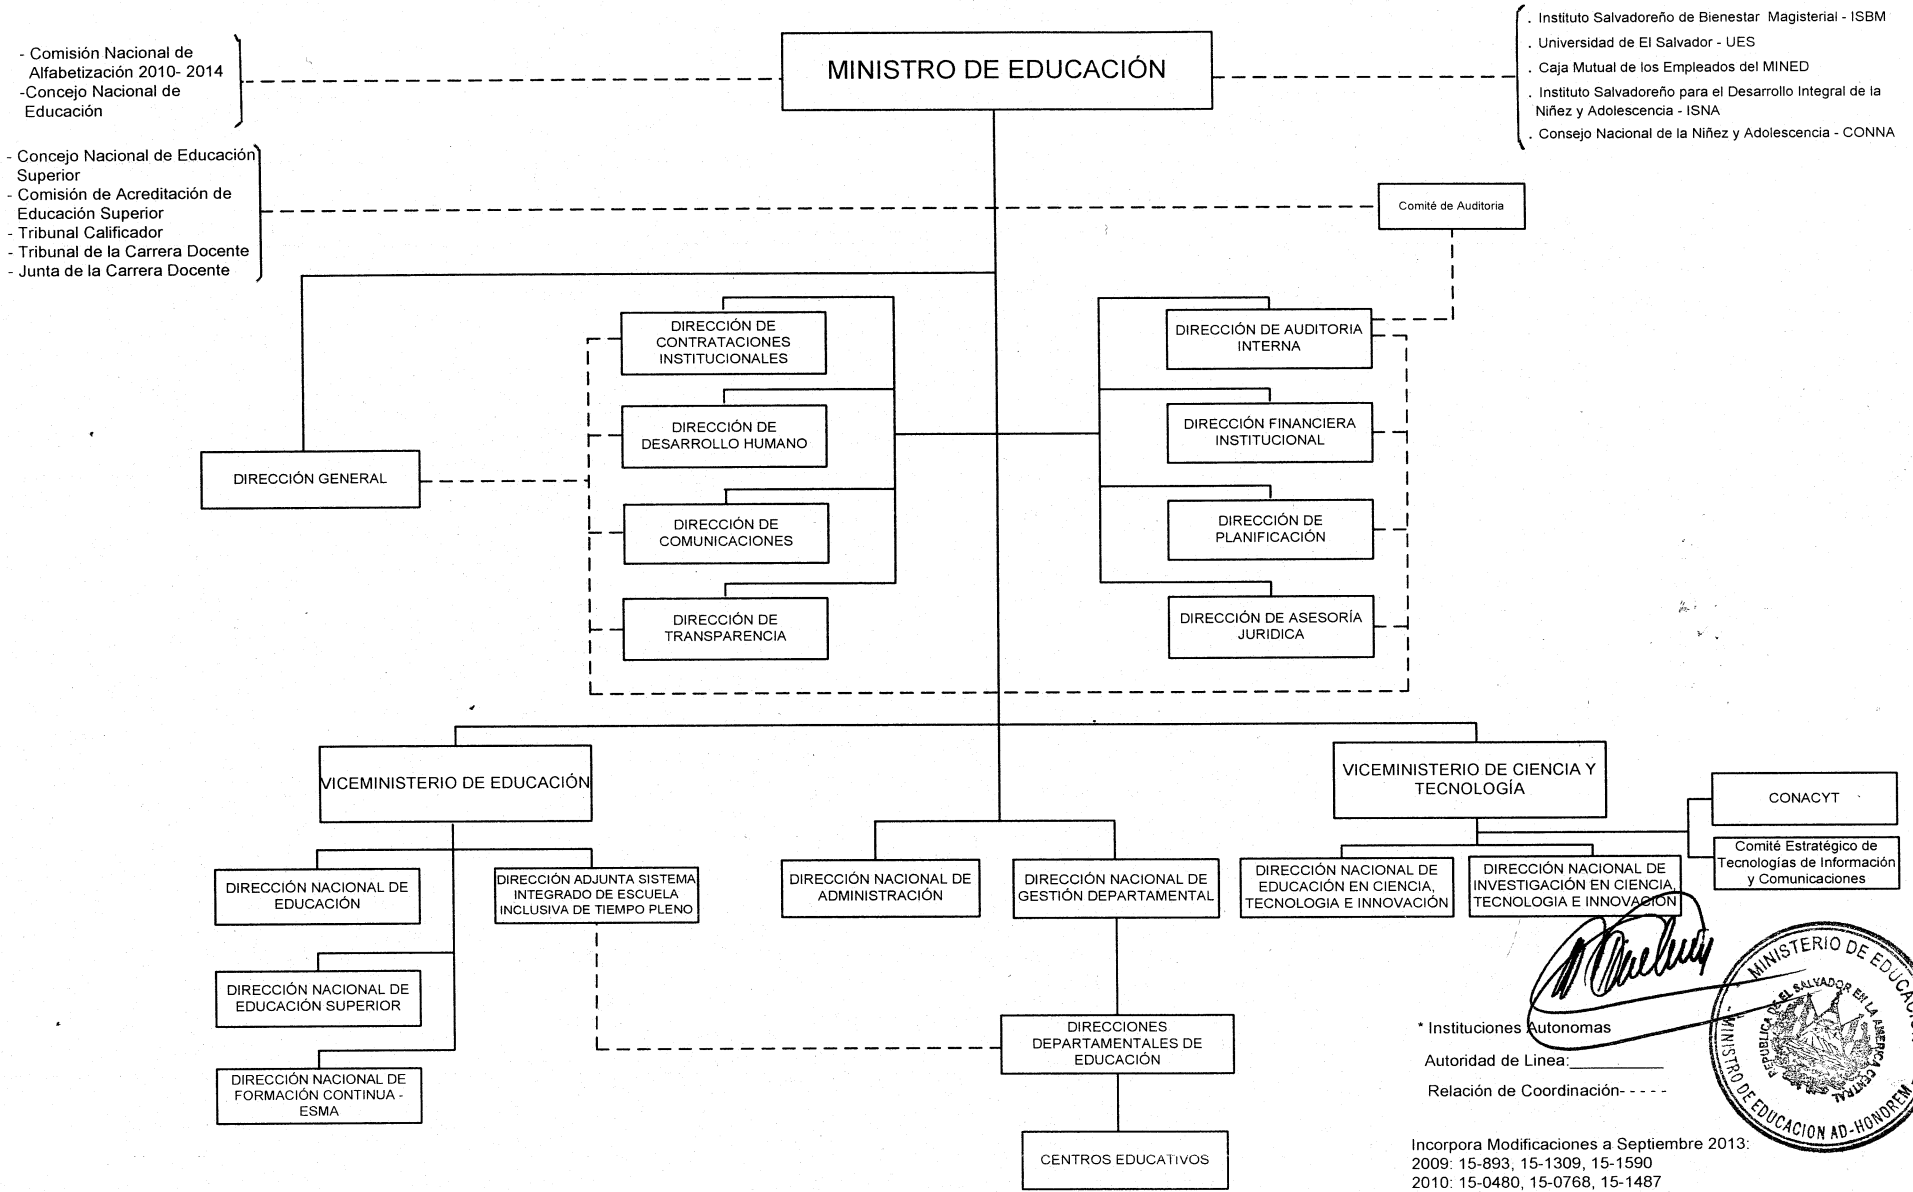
- Comisión Nacional de Alfabetización 2010- 2014
-Concejo Nacional de Educación

MINISTRO DE EDUCACIÓN

. Instituto Salvadoreño de Bienestar Magisterial - ISBM
. Universidad de El Salvador - UES
. Caja Mutual de los Empleados del MINED
. Instituto Salvadoreño para el Desarrollo Integral de la Niñez y Adolescencia - ISNA
. Consejo Nacional de la Niñez y Adolescencia - CONNA

- Concejo Nacional de Educación Superior
- Comisión de Acreditación de Educación Superior
- Tribunal Calificador
- Tribunal de la Carrera Docente
- Junta de la Carrera Docente

Comité de Auditoria

DIRECCIÓN GENERAL

DIRECCIÓN DE CONTRATACIONES INSTITUCIONALES

DIRECCIÓN DE DESARROLLO HUMANO

DIRECCIÓN DE COMUNICACIONES

DIRECCIÓN DE TRANSPARENCIA

DIRECCIÓN DE AUDITORIA INTERNA

DIRECCIÓN FINANCIERA INSTITUCIONAL

DIRECCIÓN DE PLANIFICACIÓN

DIRECCIÓN DE ASESORÍA JURIDICA

VICEMINISTERIO DE EDUCACIÓN

VICEMINISTERIO DE CIENCIA Y TECNOLOGÍA

CONACYT

Comité Estratégico de Tecnologías de Información y Comunicaciones

DIRECCIÓN NACIONAL DE EDUCACIÓN

DIRECCIÓN ADJUNTA SISTEMA INTEGRADO DE ESCUELA INCLUSIVA DE TIEMPO PLENO

DIRECCIÓN NACIONAL DE ADMINISTRACIÓN

DIRECCIÓN NACIONAL DE GESTIÓN DEPARTAMENTAL

DIRECCIÓN NACIONAL DE EDUCACIÓN EN CIENCIA, TECNOLOGIA E INNOVACIÓN

DIRECCIÓN NACIONAL DE INVESTIGACIÓN EN CIENCIA, TECNOLOGIA E INNOVACIÓN

DIRECCIÓN NACIONAL DE EDUCACIÓN SUPERIOR

DIRECCIÓN NACIONAL DE FORMACIÓN CONTINUA - ESMA

DIRECCIONES DEPARTAMENTALES DE EDUCACIÓN

CENTROS EDUCATIVOS

* Instituciones Autonomas
Autoridad de Linea:__________
Relación de Coordinación- - - - -

MINISTERIO DE EDUCACION
REPUBLICA DE EL SALVADOR EN LA AMERICA CENTRAL
MINISTRO DE EDUCACION AD-HONOREM

Incorpora Modificaciones a Septiembre 2013:
2009: 15-893, 15-1309, 15-1590
2010: 15-0480, 15-0768, 15-1487